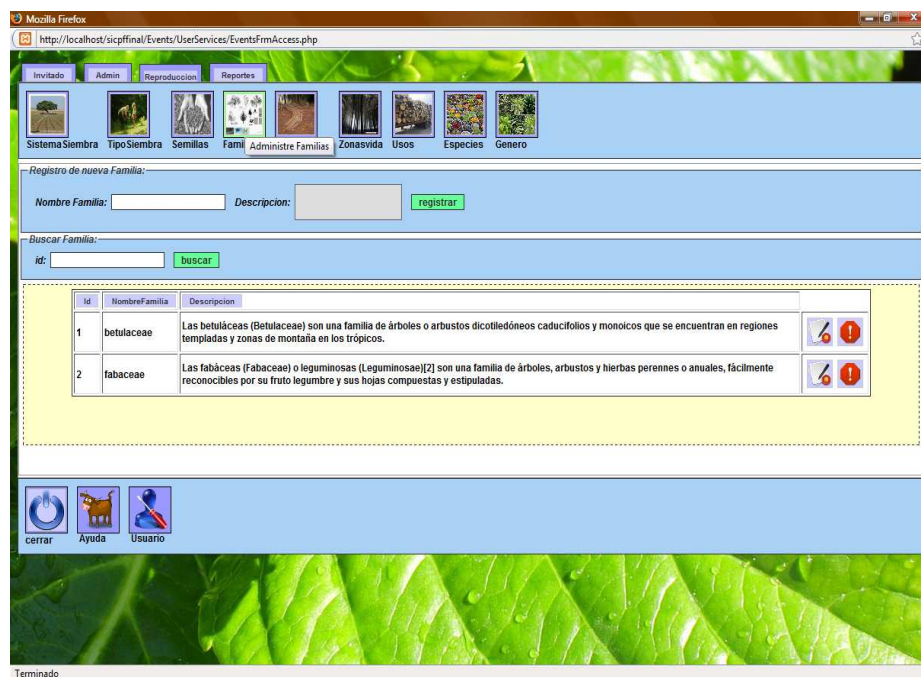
Mozilla Firefox

http://localhost/sicpffinal/Events/UserServices/EventsFrmAccess.php

Invitado Admin Reproduccion Reportes

SistemaSiembra TipoSiembra Semillas Fami Administre Familias Zonasvida Usos Especies Genero

Registro de nueva Familia:

Nombre Familia: Descripcion: registrar

Buscar Familia:

id: buscar

| Id | NombreFamilia | Descripcion |
|---|---|---|
| 1 | betulaceae | Las betuláceas (Betulaceae) son una familia de árboles o arbustos dicotiledóneos caducifolios y monoicos que se encuentran en regiones templadas y zonas de montaña en los trópicos. |
| 2 | fabaceae | Las fabáceas (Fabaceae) o leguminosas (Leguminosae)[2] son una familia de árboles, arbustos y hierbas perennes o anuales, fácilmente reconocibles por su fruto legumbre y sus hojas compuestas y estipuladas. |

cerrar Ayuda Usuario

Terminado